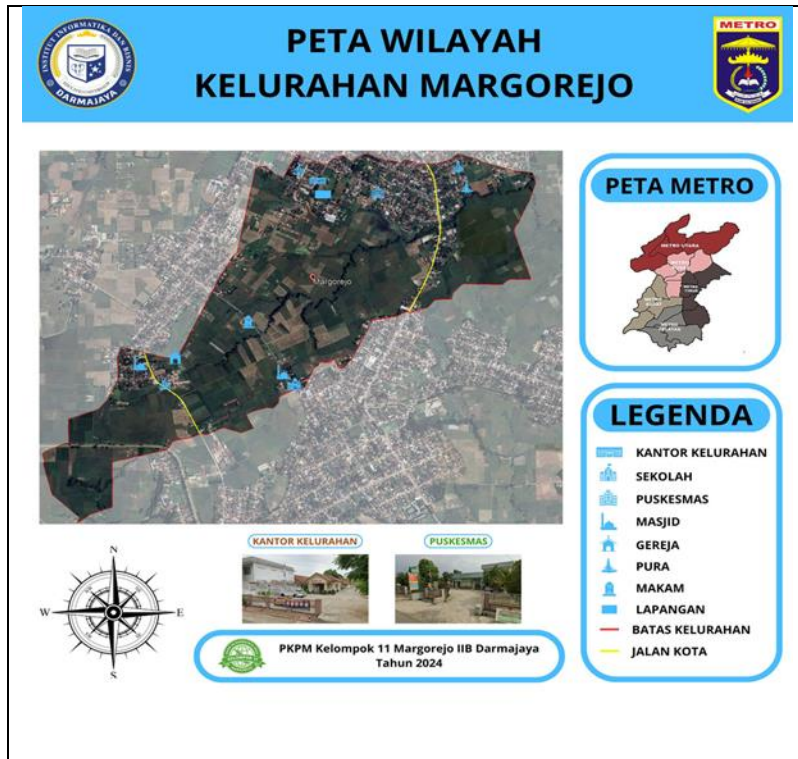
INSTITUT INFORMATIKA DAN BISNIS
DARMAJAYA

PETA WILAYAH
KELURAHAN MARGOREJO

METRO

Margorejo

PETA METRO

METRO UTARA

METRO PUSAT

METRO BARAT

METRO TIMUR

METRO SELATAN

LEGENDA

KANTOR KELURAHAN

SEKOLAH

PUSKESMAS

MASJID

GEREJA

PURA

MAKAM

LAPANGAN

BATAS KELURAHAN

JALAN KOTA

N
W
E
S

KANTOR KELURAHAN

PUSKESMAS

PKPM Kelompok 11 Margorejo IIB Darmajaya
Tahun 2024